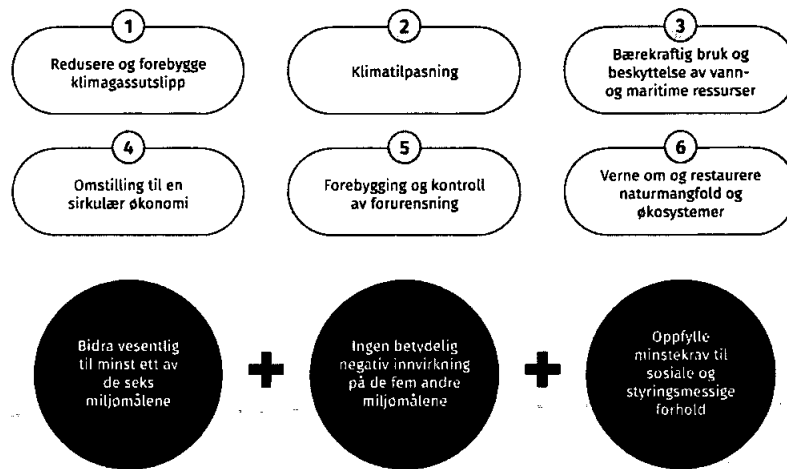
1
Redusere og forebygge klimagassutslipp

2
Klimatilpasning

3
Bærekraftig bruk og beskyttelse av vann- og maritime ressurser

4
Omstilling til en sirkulær økonomi

5
Forebygging og kontroll av forurensning

6
Verne om og restaurere naturmangfold og økosystemer

Bidra vesentlig til minst ett av de seks miljømålene

Ingen betydelig negativ innvirkning på de fem andre miljømålene

Oppfylle minstekrav til sosiale og styringsmessige forhold